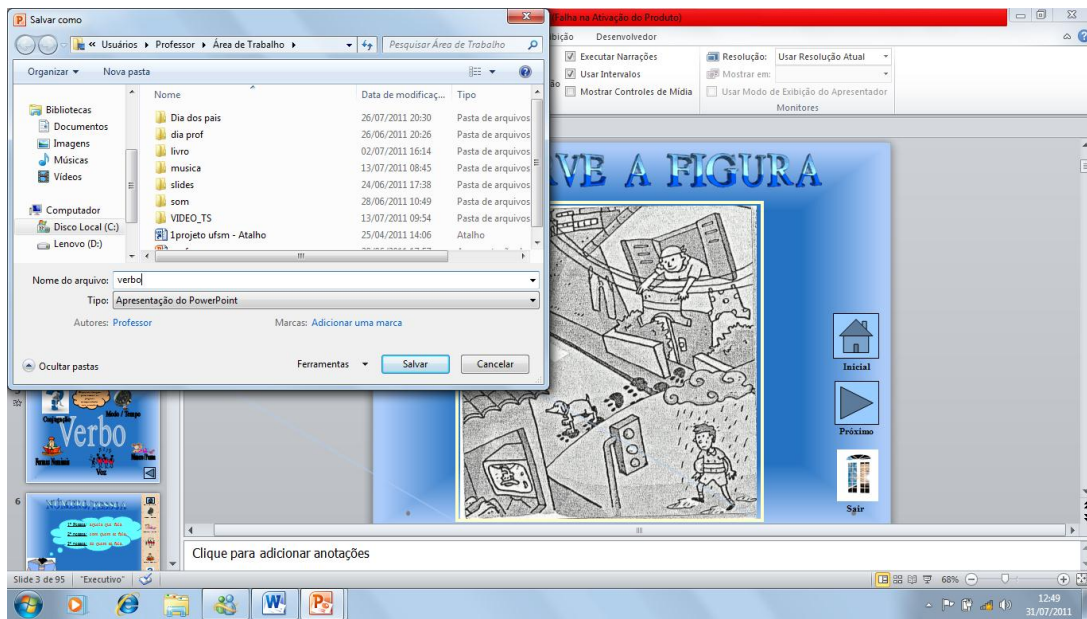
Salvar como

« Usuários ▸ Professor ▸ Área de Trabalho ▸

Pesquisar Área de Trabalho

Organizar ▾ Nova pasta

Bibliotecas
Documentos
Imagens
Músicas
Vídeos

Computador
Disco Local (C:)
Lenovo (D:)

| Nome | Data de modificaç... | Tipo |
|---|---|---|
| Dia dos pais | 26/07/2011 20:30 | Pasta de arquivos |
| dia prof | 26/06/2011 20:26 | Pasta de arquivos |
| livro | 02/07/2011 16:14 | Pasta de arquivos |
| musica | 13/07/2011 08:45 | Pasta de arquivos |
| slides | 24/06/2011 17:38 | Pasta de arquivos |
| som | 28/06/2011 10:49 | Pasta de arquivos |
| VIDEO_TS | 13/07/2011 09:54 | Pasta de arquivos |
| 1projeto ufsm - Atalho | 25/04/2011 14:06 | Atalho |

Nome do arquivo: verbo

Tipo: Apresentação do PowerPoint

Autores: Professor

Marcas: Adicionar uma marca

Ocultar pastas

Ferramentas ▾ Salvar Cancelar

(Falha na Ativação do Produto)

ibição Desenvolvedor

Executar Narrações
Usar Intervalos
Mostrar Controles de Mídia

Resolução: Usar Resolução Atual
Mostrar em:
Usar Modo de Exibição do Apresentador
Monitores

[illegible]VE A FIGURA

Inicial

Próximo

Sair

Verbo

Clique para adicionar anotações

Slide 3 de 95 "Executivo"

68%

12:49
31/07/2011